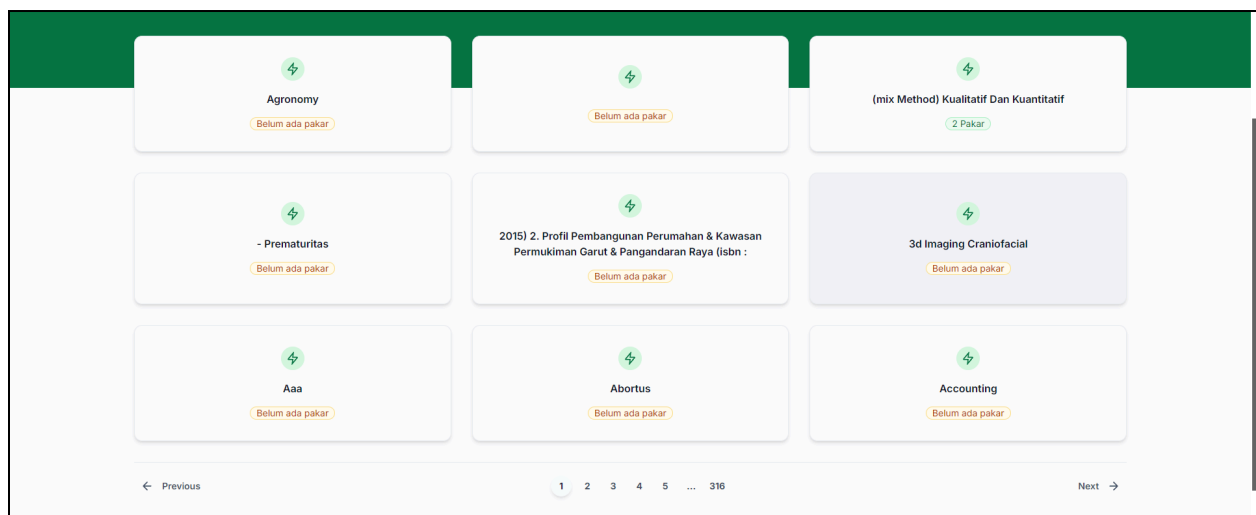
Agronomy

Belum ada pakar

Belum ada pakar

(mix Method) Kualitatif Dan Kuantitatif

2 Pakar

- Prematuritas

Belum ada pakar

2015) 2. Profil Pembangunan Perumahan & Kawasan Permukiman Garut & Pangandaran Raya (isbn :

Belum ada pakar

3d Imaging Craniofacial

Belum ada pakar

Aaa

Belum ada pakar

Abortus

Belum ada pakar

Accounting

Belum ada pakar

← Previous

1 2 3 4 5 ... 316

Next →